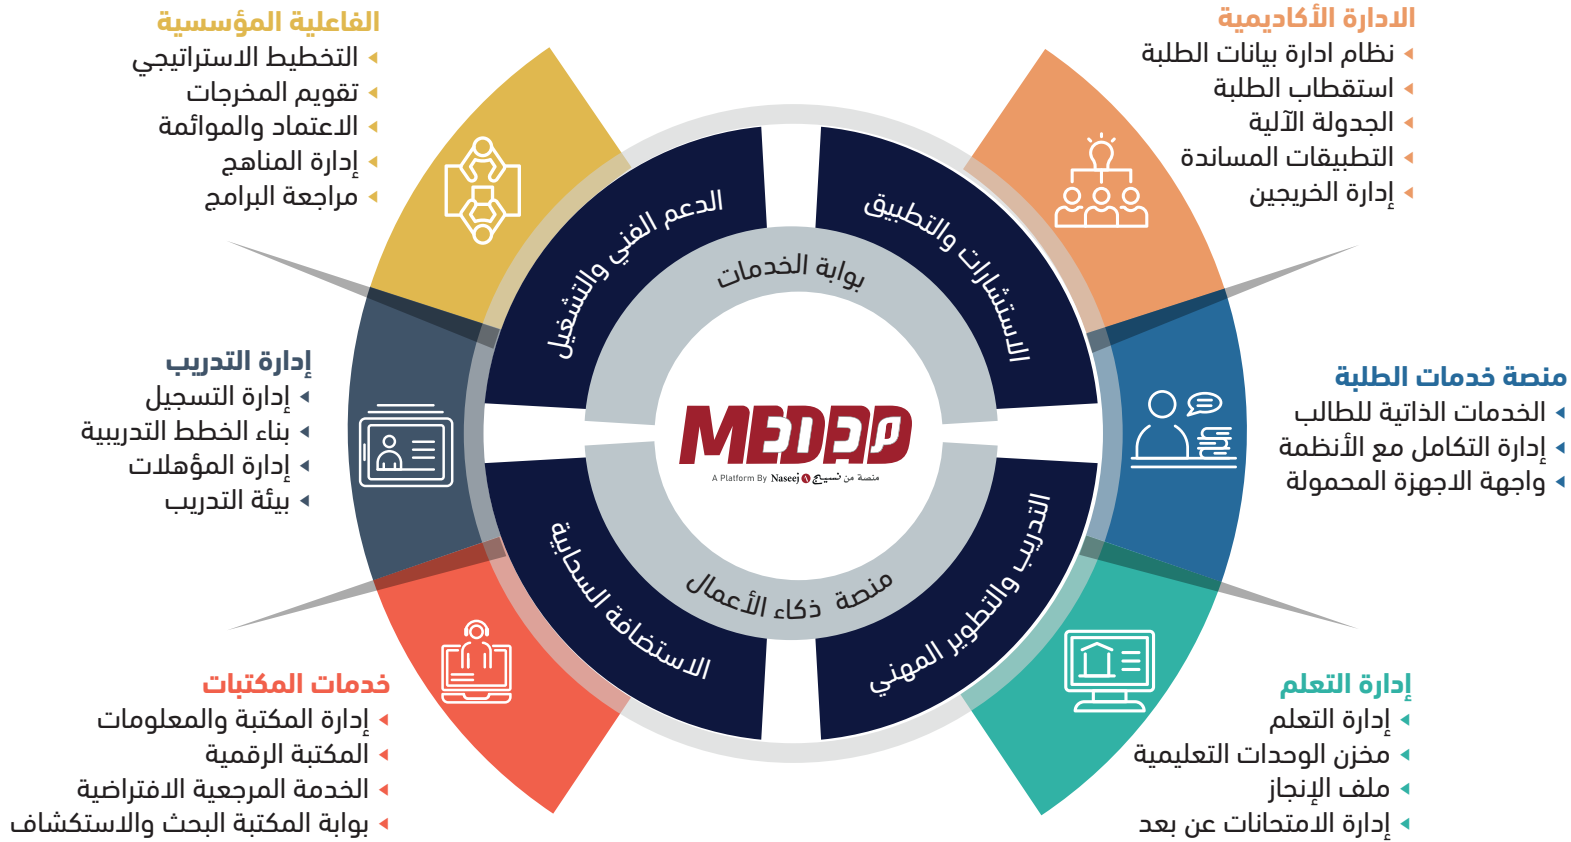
الفاعلية المؤسسية
التخطيط الاستراتيجي
تقويم المخرجات
الاعتماد والموائمة
إدارة المناهج
مراجعة البرامج

الادارة الأكاديمية
نظام ادارة بيانات الطلبة
استقطاب الطلبة
الجدولة الآلية
التطبيقات المساندة
إدارة الخريجين

إدارة التدريب
إدارة التسجيل
بناء الخطط التدريبية
إدارة المؤهلات
بيئة التدريب

منصة خدمات الطلبة
الخدمات الذاتية للطالب
إدارة التكامل مع الأنظمة
واجهة الاجهزة المحمولة

الدعم الفني والتشغيل
الاستشارات والتطبيق
بوابة الخدمات
MEDAD
A Platform By Naseej منصة من نسيج
منصة ذكاء الأعمال
الاستضافة السحابية
التدريب والتطوير المهني

خدمات المكتبات
إدارة المكتبة والمعلومات
المكتبة الرقمية
الخدمة المرجعية الافتراضية
بوابة المكتبة البحث والاستكشاف

إدارة التعلم
إدارة التعلم
مخزن الوحدات التعليمية
ملف الإنجاز
إدارة الامتحانات عن بعد